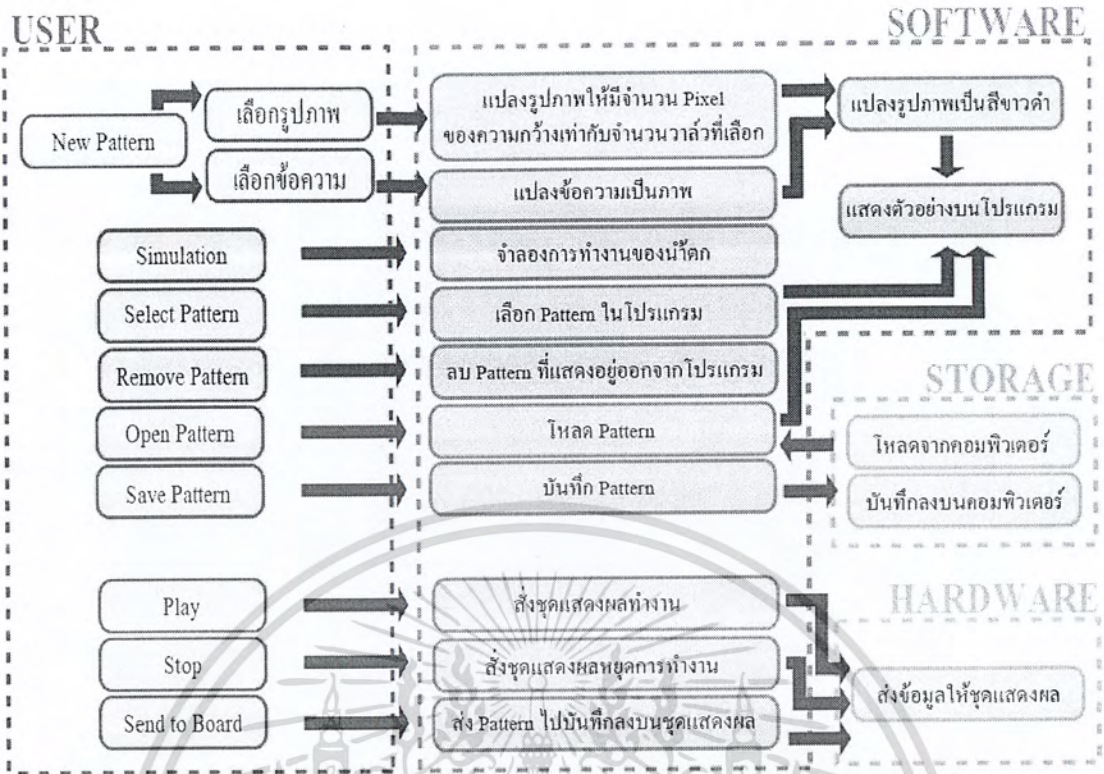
USER

SOFTWARE

New Pattern

เลือกรูปภาพ

เลือกข้อความ

แปลงรูปภาพให้มีจำนวน Pixel ของความกว้างเท่ากับจำนวนวาล์วที่เลือก

แปลงข้อความเป็นภาพ

แปลงรูปภาพเป็นสีขาวดำ

แสดงตัวอย่างบนโปรแกรม

Simulation

จำลองการทำงานของน้ำตก

Select Pattern

เลือก Pattern ในโปรแกรม

Remove Pattern

ลบ Pattern ที่แสดงอยู่ออกจากโปรแกรม

STORAGE

Open Pattern

โหลด Pattern

โหลดจากคอมพิวเตอร์

Save Pattern

บันทึก Pattern

บันทึกลงบนคอมพิวเตอร์

HARDWARE

Play

สั่งชุดแสดงผลทำงาน

Stop

สั่งชุดแสดงผลหยุดการทำงาน

ส่งข้อมูลให้ชุดแสดงผล

Send to Board

ส่ง Pattern ไปบันทึกลงบนชุดแสดงผล